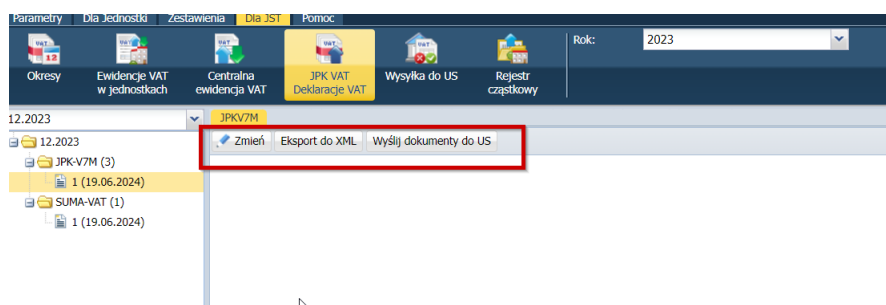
Parametry Dla Jednostki Zestawienia Dla JST Pomoc

Okresy
Ewidencje VAT w jednostkach
Centralna ewidencja VAT
JPK VAT Deklaracje VAT
Wysyłka do US
Rejestr cząstkowy

Rok: 2023

12.2023

12.2023
JPK-V7M (3)
1 (19.06.2024)
SUMA-VAT (1)
1 (19.06.2024)

JPKV7M

Zmień
Eksport do XML
Wyślij dokumenty do US